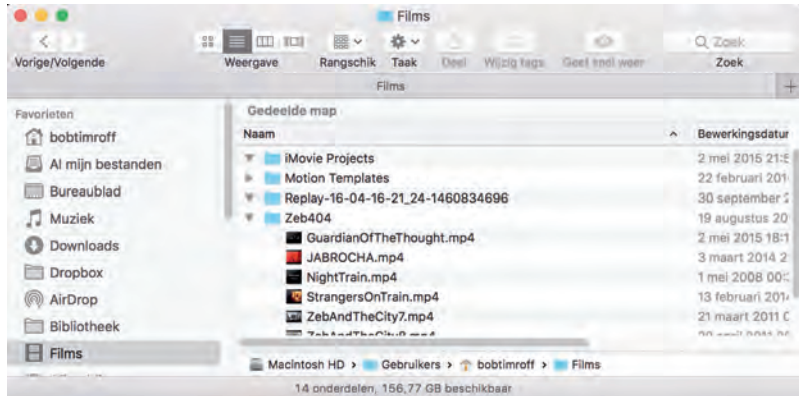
Films

Vorige/Volgende | Weergave | Rangschik | Taak | Deel | Wijzig tags | Geef snel weer | Zoek

Q Zoek

Films

Favorieten
bobtimroff
Al mijn bestanden
Bureaublad
Muziek
Downloads
Dropbox
AirDrop
Bibliotheek
Films

Gedeelde map

| Naam | Bewerkingsdatum |
|---|---|
| iMovie Projects | 2 mei 2015 21:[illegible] |
| Motion Templates | 22 februari 201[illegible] |
| Replay-16-04-16-21_24-1460834696 | 30 september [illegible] |
| Zeb404 | 19 augustus 20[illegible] |
| GuardianOfTheThought.mp4 | 2 mei 2015 18:1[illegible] |
| JABROCHA.mp4 | 3 maart 2014 2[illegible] |
| NightTrain.mp4 | 1 mei 2008 00:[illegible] |
| StrangersOnTrain.mp4 | 13 februari 201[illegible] |
| ZebAndTheCity7.mp4 | 21 maart 2011 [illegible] |
| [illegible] | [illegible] |

Macintosh HD > Gebruikers > bobtimroff > Films

14 onderdelen, 156,77 GB beschikbaar